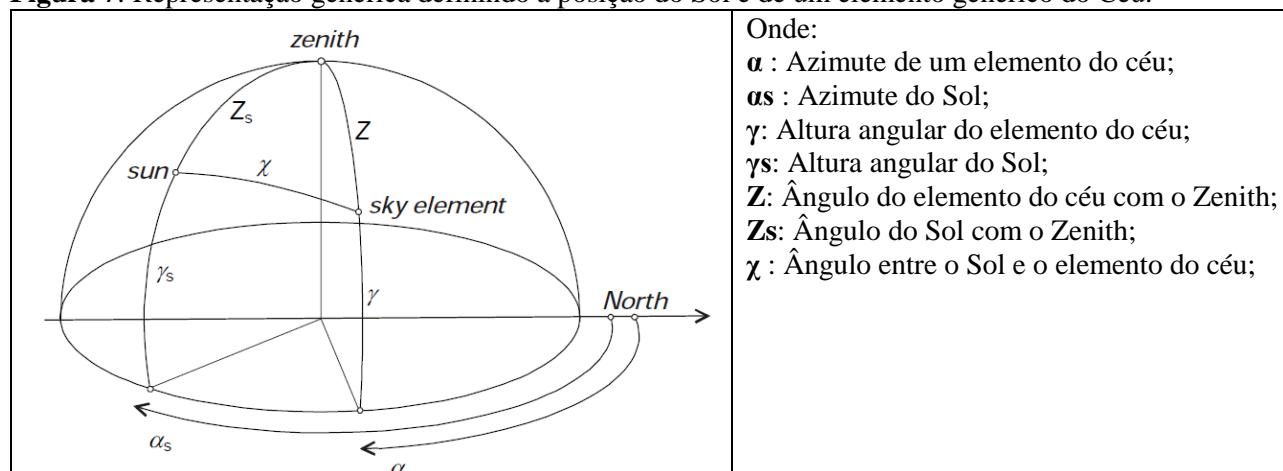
Figura 7: Representação genérica definindo a posição do Sol e de um elemento genérico do Céu.

| | Onde:<br>**α** : Azimute de um elemento do céu;<br>**αs** : Azimute do Sol;<br>**γ**: Altura angular do elemento do céu;<br>**γs**: Altura angular do Sol;<br>**Z**: Ângulo do elemento do céu com o Zenith;<br>**Zs**: Ângulo do Sol com o Zenith;<br>**χ** : Ângulo entre o Sol e o elemento do céu; |
|---|---|

zenith
$Z_s$
$Z$
sun
$\chi$
sky element
$\gamma_s$
$\gamma$
North
$\alpha_s$
$\alpha$